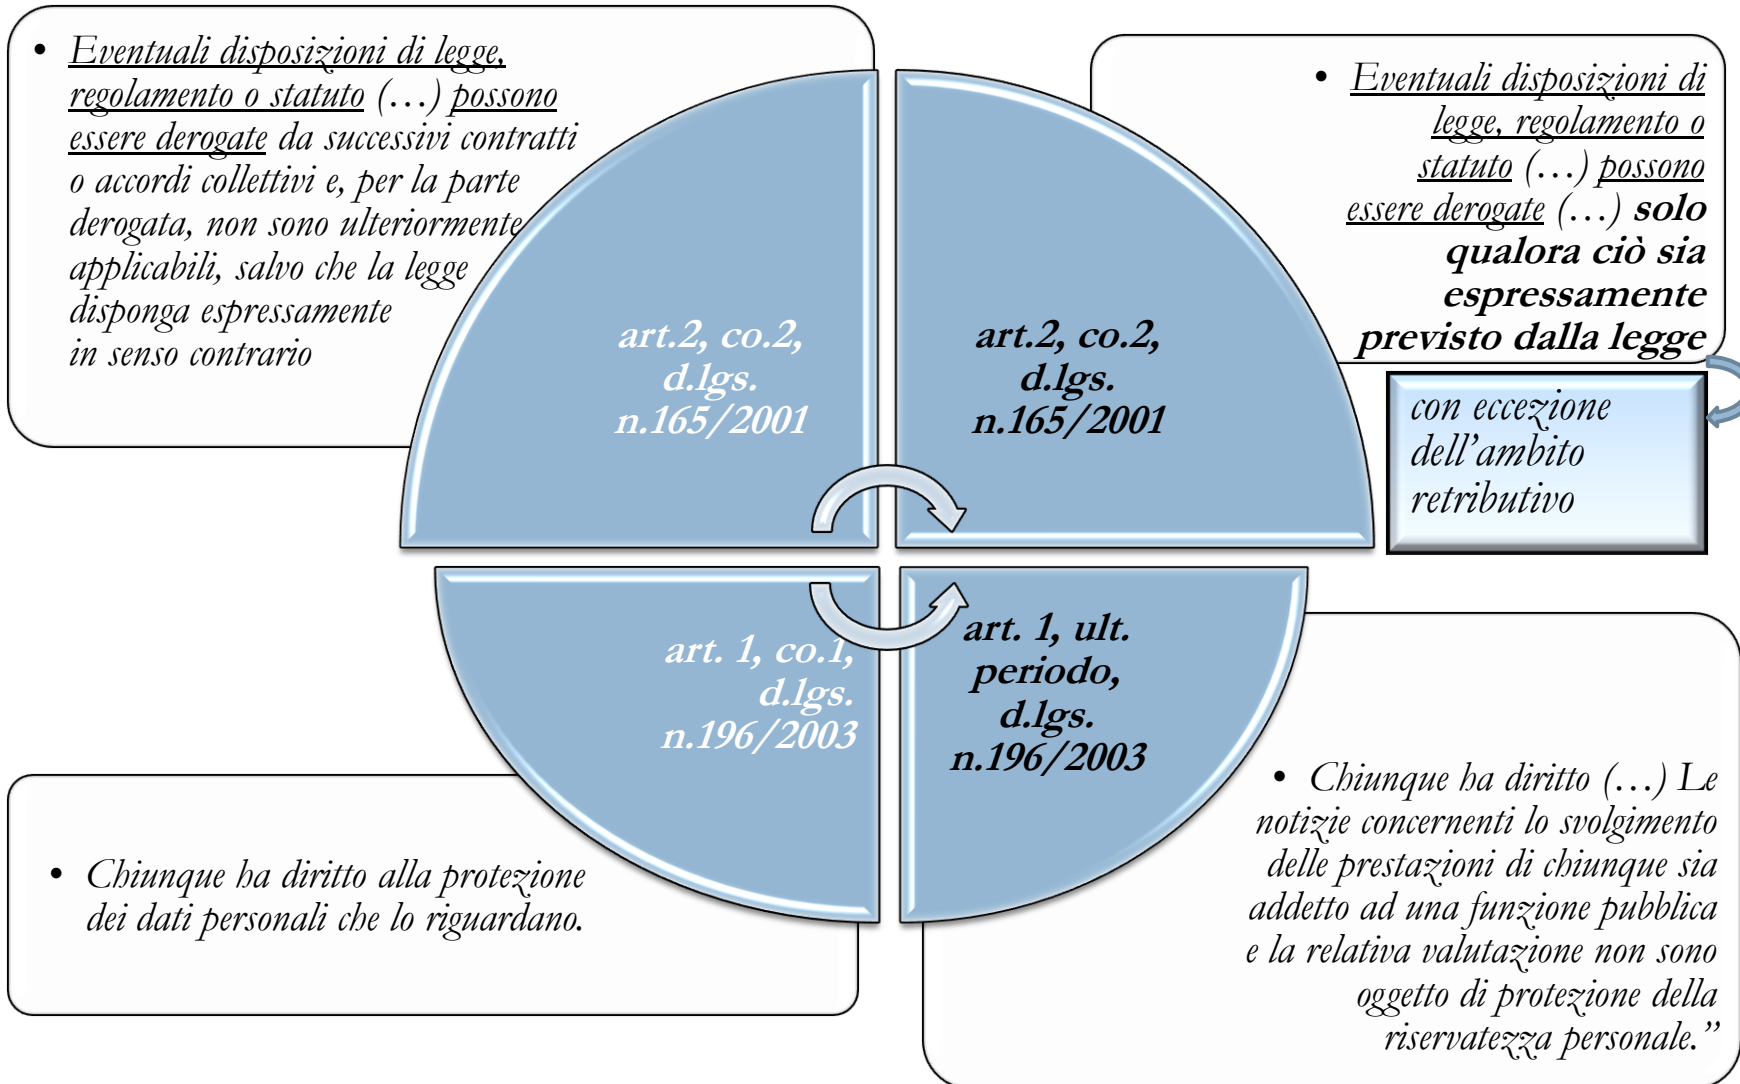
• Eventuali disposizioni di legge, regolamento o statuto (…) possono essere derogate da successivi contratti o accordi collettivi e, per la parte derogata, non sono ulteriormente applicabili, salvo che la legge disponga espressamente in senso contrario

• Eventuali disposizioni di legge, regolamento o statuto (…) possono essere derogate (…) **solo qualora ciò sia espressamente previsto dalla legge**

con eccezione dell'ambito retributivo

art.2, co.2, d.lgs. n.165/2001

art.2, co.2, d.lgs. n.165/2001

art. 1, co.1, d.lgs. n.196/2003

art. 1, ult. periodo, d.lgs. n.196/2003

• Chiunque ha diritto alla protezione dei dati personali che lo riguardano.

• Chiunque ha diritto (…) Le notizie concernenti lo svolgimento delle prestazioni di chiunque sia addetto ad una funzione pubblica e la relativa valutazione non sono oggetto di protezione della riservatezza personale."